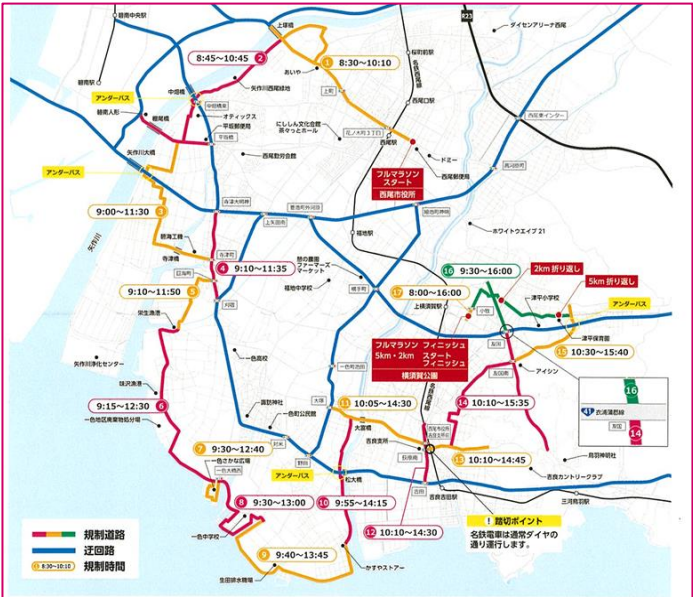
碧南中央駅
上塚橋
23
ダイセンアリーナ西尾
桜町前駅
名鉄西尾線
8:45~10:45 2
1 8:30~10:10
あいやー
西尾口駅
碧南駅
アンダーパス
中畑橋
中畑橋東
矢作川西尾緑地
西尾東インター
碧南人形
鶴蕉橋
オティックス
平坂新幹線
平坂橋
にししん文化会館 茶々っとホール
花ノ木町3丁目
西尾駅
ドミー
西尾郵便局
アンダーパス
矢作川大橋
西尾勤労会館
西尾市役所
フルマラソン スタート
寺津大橋西
9:00~11:30 3
碧海工機
寺津町
4 9:10~11:35
憩の農園 ファーマーズマーケット
福地駅
ホワイトウエイブ21
寺津
吉田陸
16 9:30~16:00
2km折り返し
5km折り返し
9:10~11:50 5
17 8:00~16:00
福地中学校
上横須賀駅
津平小学校
アンダーパス
栄生漁港
フルマラソン フィニッシュ 5km・2km スタート フィニッシュ
横須賀公園
15 10:30~15:40
矢作川浄化センター
色高校
アイシン
味沢漁港
10:05~14:30
14 10:10~15:35
9:15~12:30 6
一色地区農業用水路
富士神社
一色町公民館
大宝
大宝橋
16
吉良町
一色町地区
7 9:30~12:40
吉良支所
13 10:10~14:45
一色さかな広場
一色大橋西
アンダーパス
松大橋
吉良カントリークラブ
吉良吉田駅
8 9:30~13:00
10 9:55~14:15
12 10:10~14:30
三河湾
一色中学校
踏切ポイント
名鉄電車は通常ダイヤの通り運行します。
規制道路
迂回路
規制時間
8:30~10:10
9:40~13:45 9
生田岬
かすや